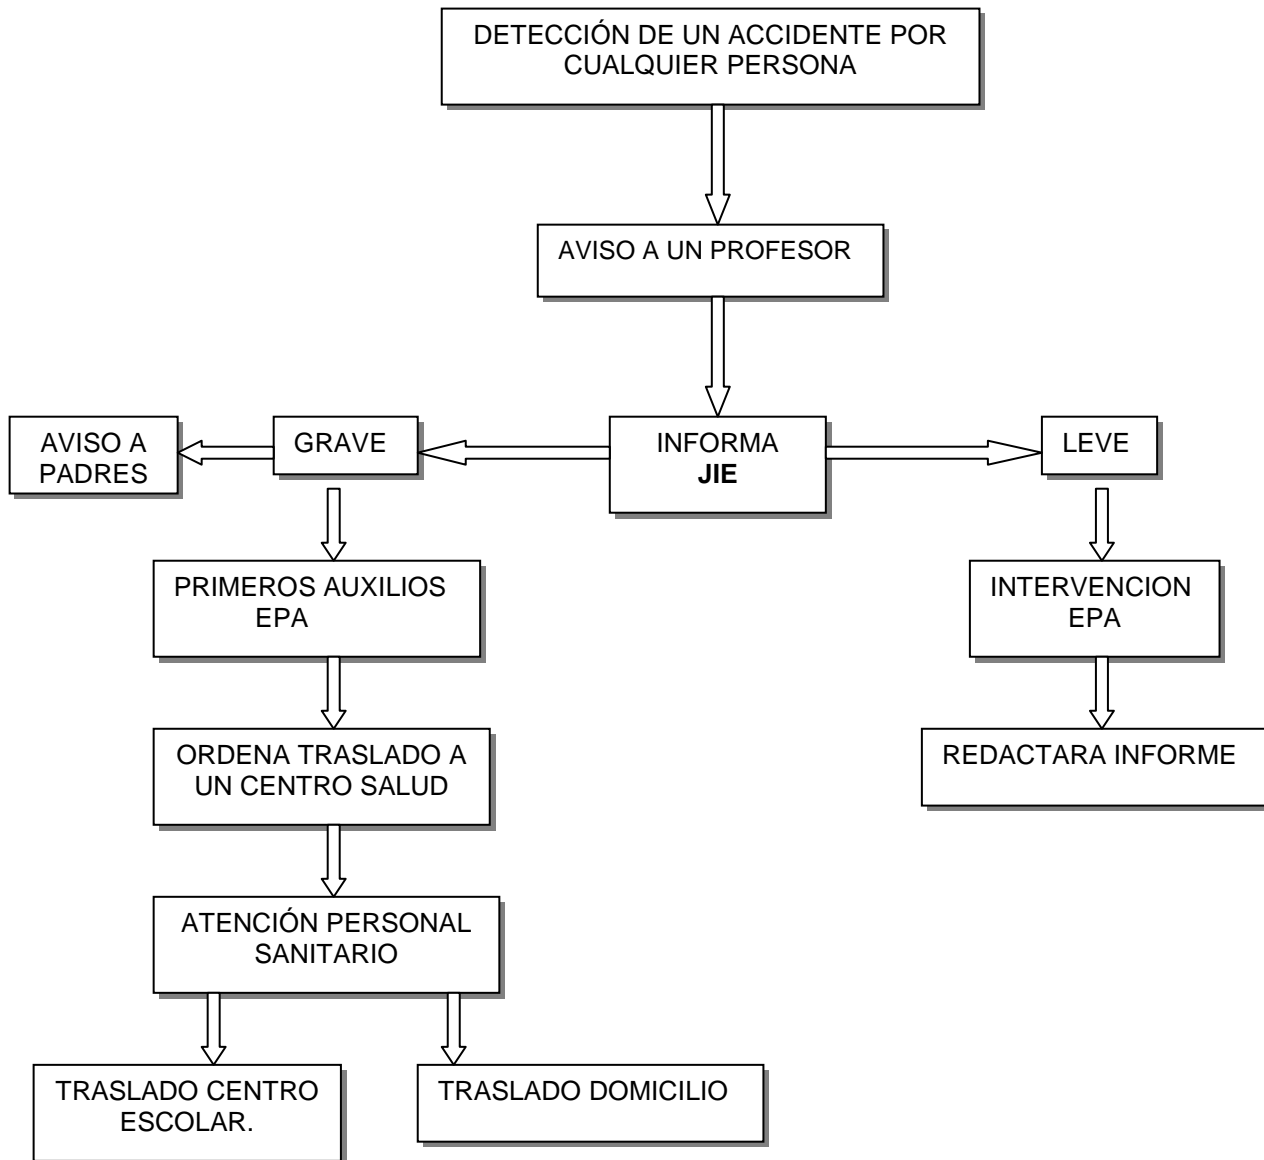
DETECCIÓN DE UN ACCIDENTE POR CUALQUIER PERSONA

AVISO A UN PROFESOR

INFORMA
**JIE**

GRAVE

AVISO A PADRES

LEVE

PRIMEROS AUXILIOS EPA

INTERVENCION EPA

ORDENA TRASLADO A UN CENTRO SALUD

REDACTARA INFORME

ATENCIÓN PERSONAL SANITARIO

TRASLADO CENTRO ESCOLAR.

TRASLADO DOMICILIO